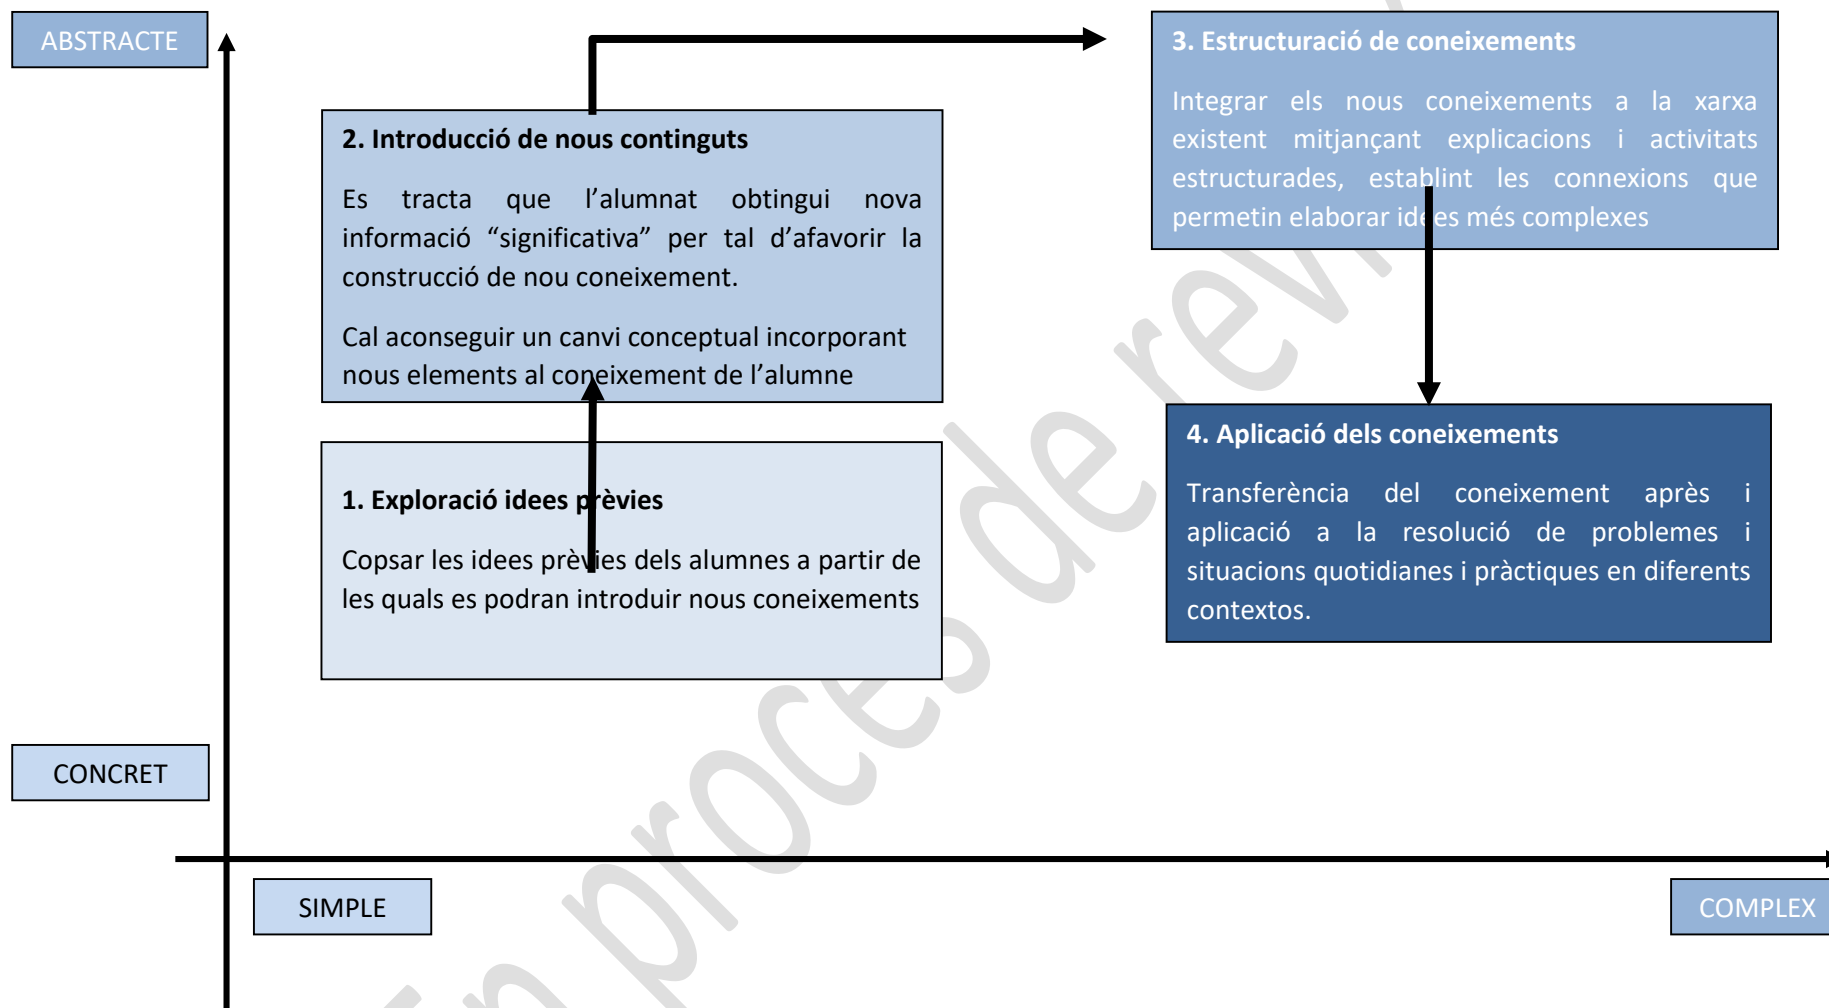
ABSTRACTE

2. Introducció de nous continguts

Es tracta que l'alumnat obtingui nova informació "significativa" per tal d'afavorir la construcció de nou coneixement.

Cal aconseguir un canvi conceptual incorporant nous elements al coneixement de l'alumne

3. Estructuració de coneixements

Integrar els nous coneixements a la xarxa existent mitjançant explicacions i activitats estructurades, establint les connexions que permetin elaborar idees més complexes

1. Exploració idees prèvies

Copsar les idees prèvies dels alumnes a partir de les quals es podran introduir nous coneixements

4. Aplicació dels coneixements

Transferència del coneixement après i aplicació a la resolució de problemes i situacions quotidianes i pràctiques en diferents contextos.

CONCRET

SIMPLE

COMPLEX

En procés de revi